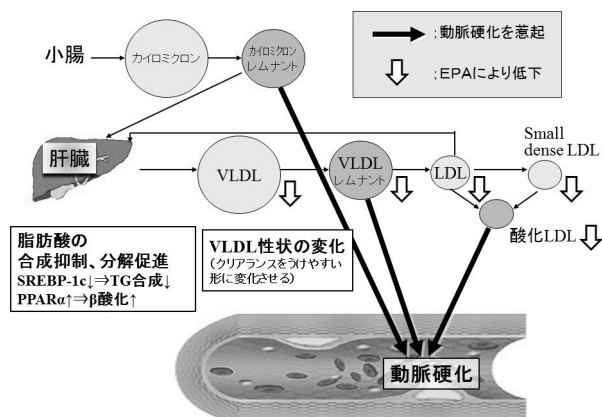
;動脈硬化を惹起

;EPAにより低下

小腸

カイロミクロン

カイロミクロンレムナント

肝臓

VLDL

VLDLレムナント

LDL

Small dense LDL

酸化LDL

脂肪酸の合成抑制、分解促進
SREBP-1c↓⇒TG合成↓
PPARα↑⇒β酸化↑

VLDL性状の変化
(クリアランスをうけやすい形に変化させる)

動脈硬化